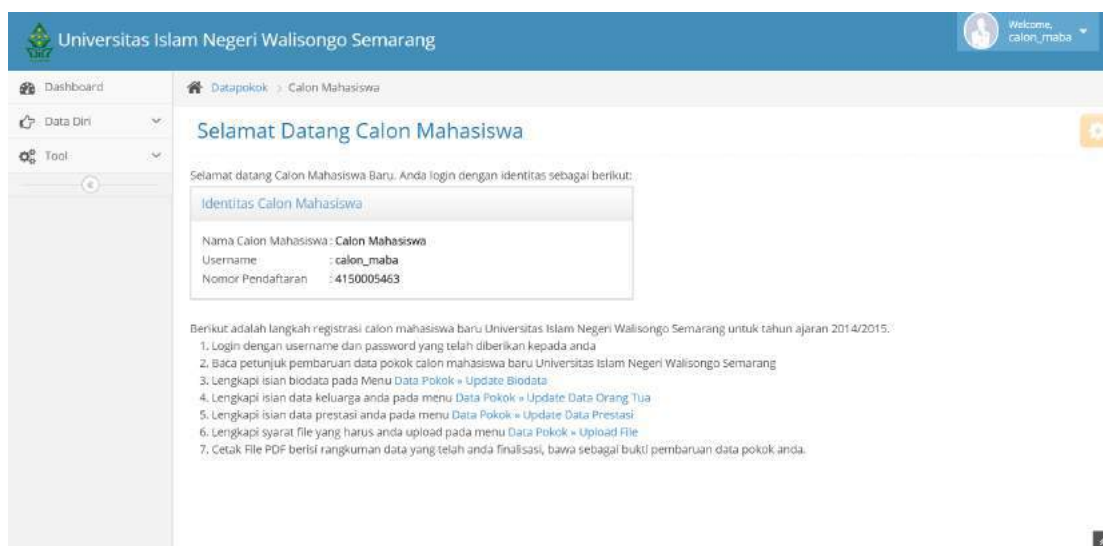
Universitas Islam Negeri Walisongo Semarang

Welcome, calon_maba

Dashboard
Data Diri
Tool

Datapokok > Calon Mahasiswa

Selamat Datang Calon Mahasiswa

Selamat datang Calon Mahasiswa Baru. Anda login dengan identitas sebagai berikut:

Identitas Calon Mahasiswa

Nama Calon Mahasiswa : Calon Mahasiswa
Username : calon_maba
Nomor Pendaftaran : 4150005463

Berikut adalah langkah registrasi calon mahasiswa baru Universitas Islam Negeri Walisongo Semarang untuk tahun ajaran 2014/2015.
1. Login dengan username dan password yang telah diberikan kepada anda
2. Baca petunjuk pembaruan data pokok calon mahasiswa baru Universitas Islam Negeri Walisongo Semarang
3. Lengkapi isian biodata pada Menu Data Pokok » Update Biodata
4. Lengkapi isian data keluarga anda pada menu Data Pokok » Update Data Orang Tua
5. Lengkapi isian data prestasi anda pada menu Data Pokok » Update Data Prestasi
6. Lengkapi syarat file yang harus anda upload pada menu Data Pokok » Upload File
7. Cetak File PDF berisi rangkuman data yang telah anda finalisasi, bawa sebagai bukti pembaruan data pokok anda.